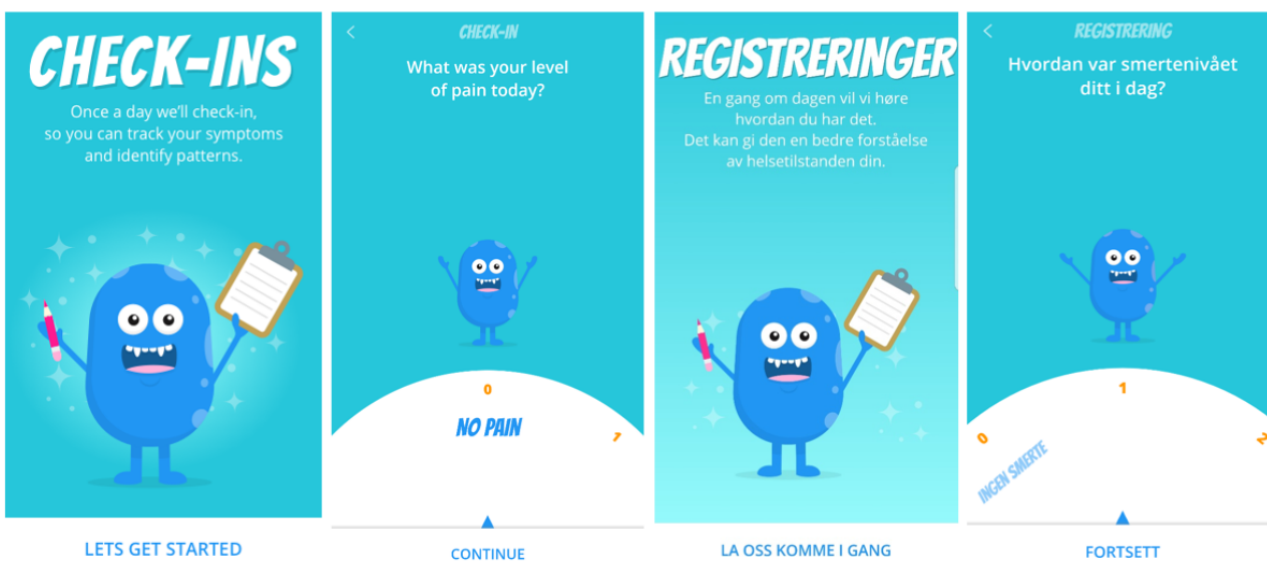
CHECK-INS
Once a day we'll check-in, so you can track your symptoms and identify patterns.

LETS GET STARTED

<
CHECK-IN
What was your level of pain today?

0
NO PAIN
1

CONTINUE

REGISTRERINGER
En gang om dagen vil vi høre hvordan du har det. Det kan gi den en bedre forståelse av helsetilstanden din.

LA OSS KOMME I GANG

<
REGISTRERING
Hvordan var smertenivået ditt i dag?

1
0
INGEN SMERTE
2

FORTSETT